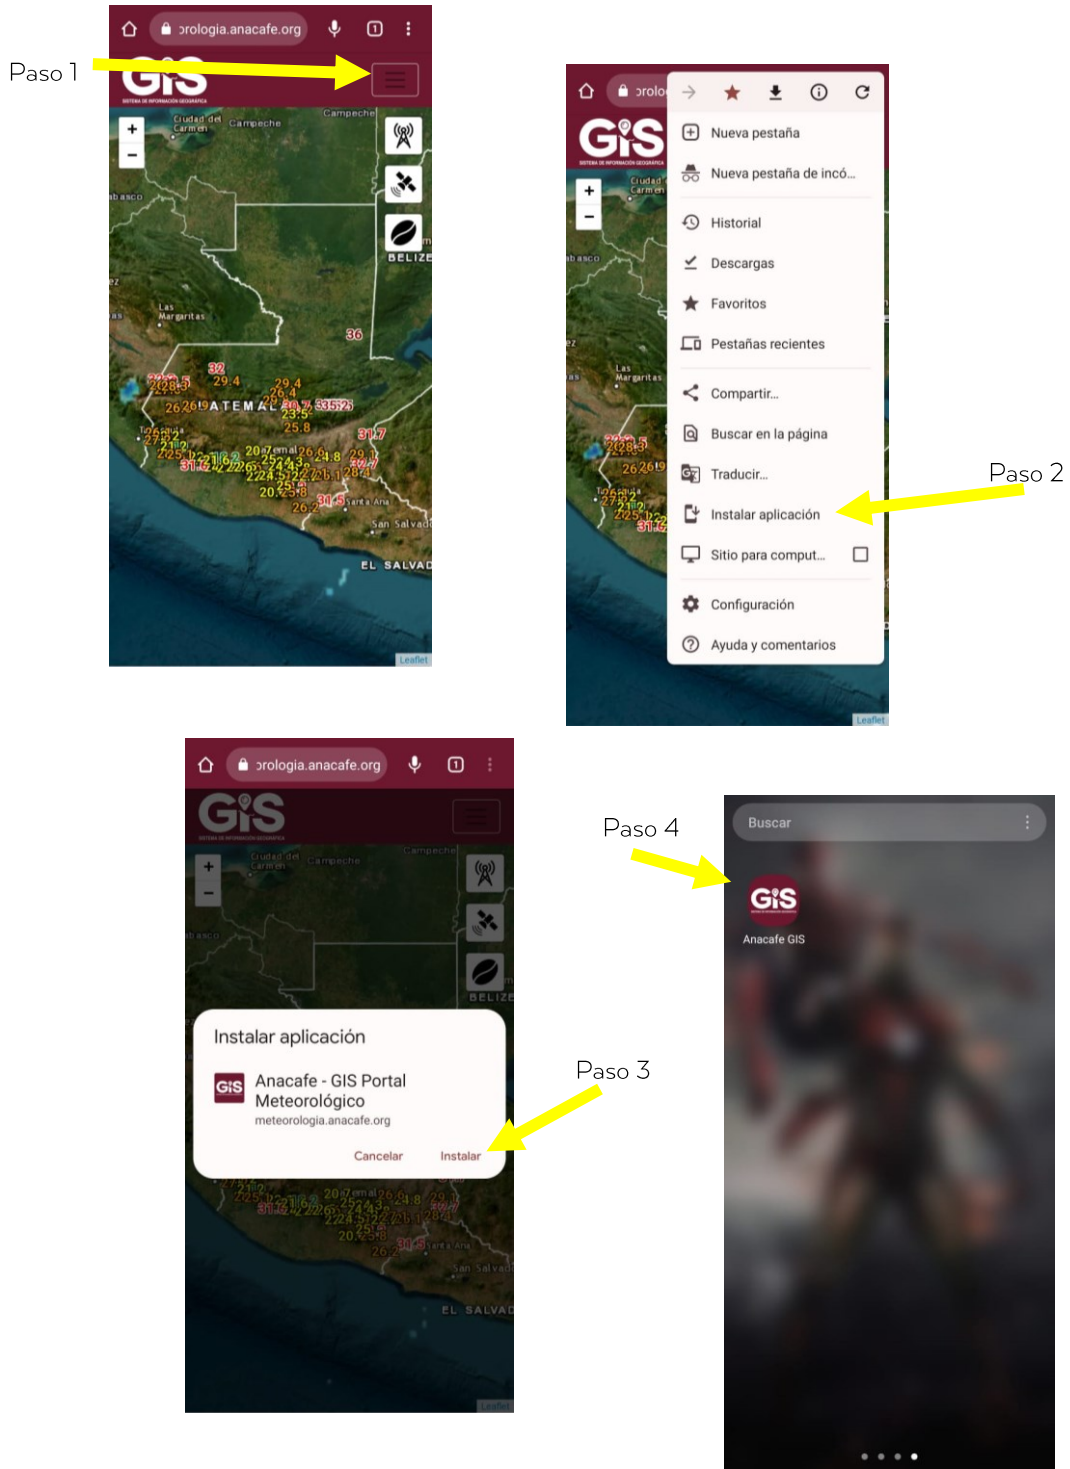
Paso 1

ɔrologia.anacafe.org

GIS

SISTEMA DE INFORMACIÓN GEOGRÁFICA

Ciudad del Carmen Campeche

Campeche

BELIZE

Las Margaritas

36

32 29.4

29.4

ATEMAL

23.5

25.8

31.7

EL SALVAD

San Salvad

Santa Ana

Leaflet

ɔrolo

Nueva pestaña

Nueva pestaña de incó...

Historial

Descargas

Favoritos

Pestañas recientes

Compartir...

Buscar en la página

Traducir...

Instalar aplicación

Sitio para comput...

Configuración

Ayuda y comentarios

Paso 2

Leaflet

ɔrologia.anacafe.org

GIS

Ciudad del Carmen Campeche

Campeche

BELIZE

Instalar aplicación

Anacafe - GIS Portal Meteorológico

meteorologia.anacafe.org

Cancelar

Instalar

Paso 3

EL SALVAD

San Salvad

Leaflet

Paso 4

Buscar

GIS

Anacafe GIS